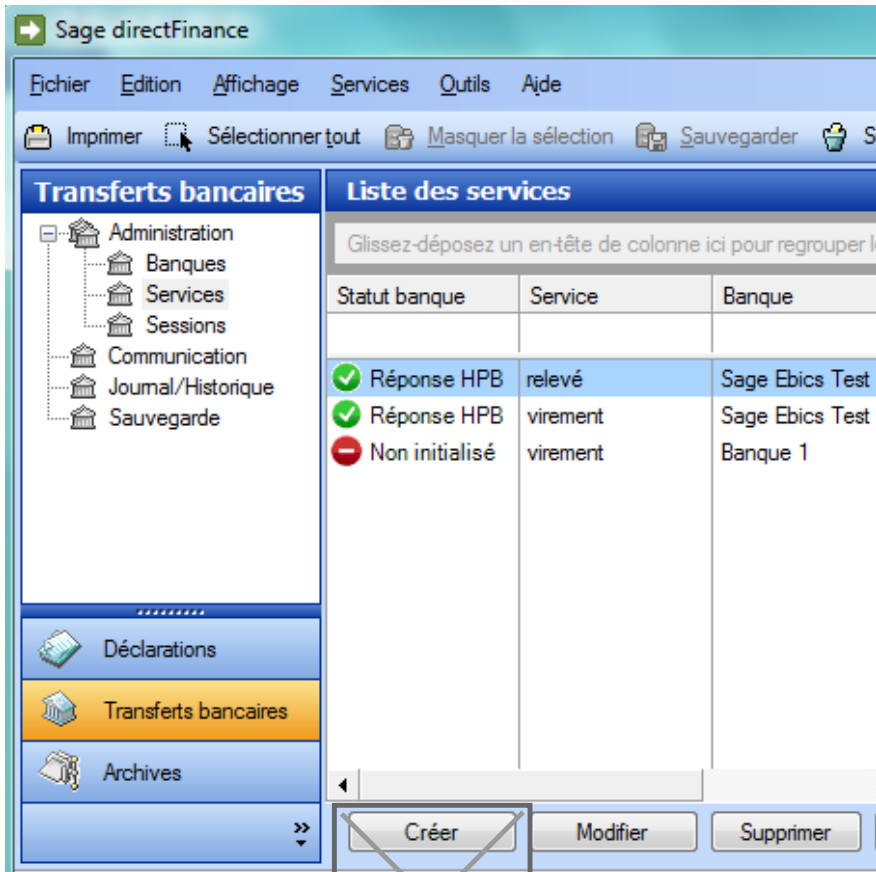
Sage directFinance

Fichier Edition Affichage Services Outils Aide

Imprimer Sélectionner tout Masquer la sélection Sauvegarder S

Transferts bancaires

Administration
Banques
Services
Sessions
Communication
Journal/Historique
Sauvegarde

Déclarations
Transferts bancaires
Archives

Liste des services

Glissez-déposez un en-tête de colonne ici pour regrouper l

| Statut banque | Service | Banque |
|---|---|---|
| Réponse HPB | relevé | Sage Ebics Test |
| Réponse HPB | virement | Sage Ebics Test |
| Non initialisé | virement | Banque 1 |

Créer Modifier Supprimer